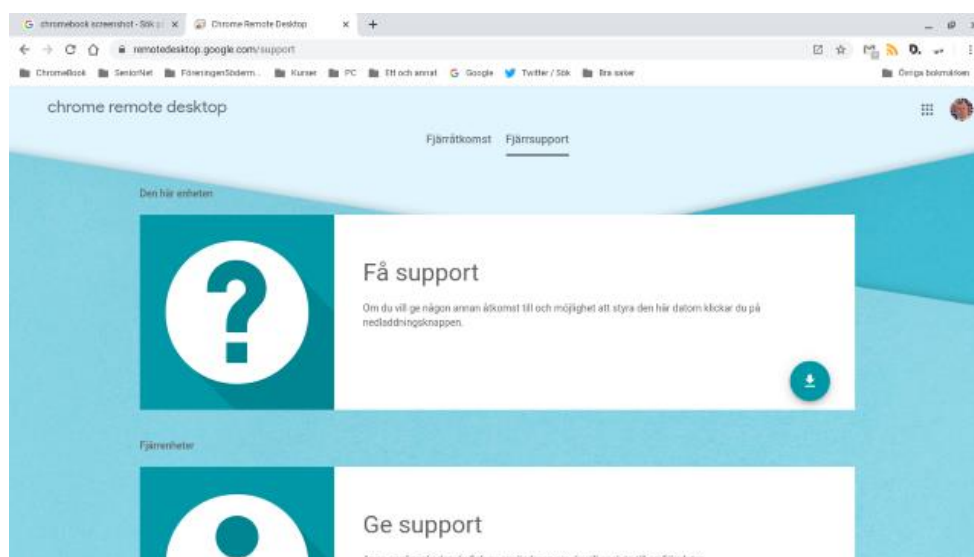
G chromebook screenshot - Sök p × Chrome Remote Desktop × +

remotedesktop.google.com/support

ChromeBook SeniorNet FöreningenSödern... Kurser PC Ett och annat G Google Twitter / Sök Bra saker Övriga bokmärken

chrome remote desktop

Fjärråtkomst Fjärrsupport

Den här enheten

?

Få support

Om du vill ge någon annan åtkomst till och möjlighet att styra den här datorn klickar du på nedladdningsknappen.

Fjärrenheter

Ge support

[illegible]